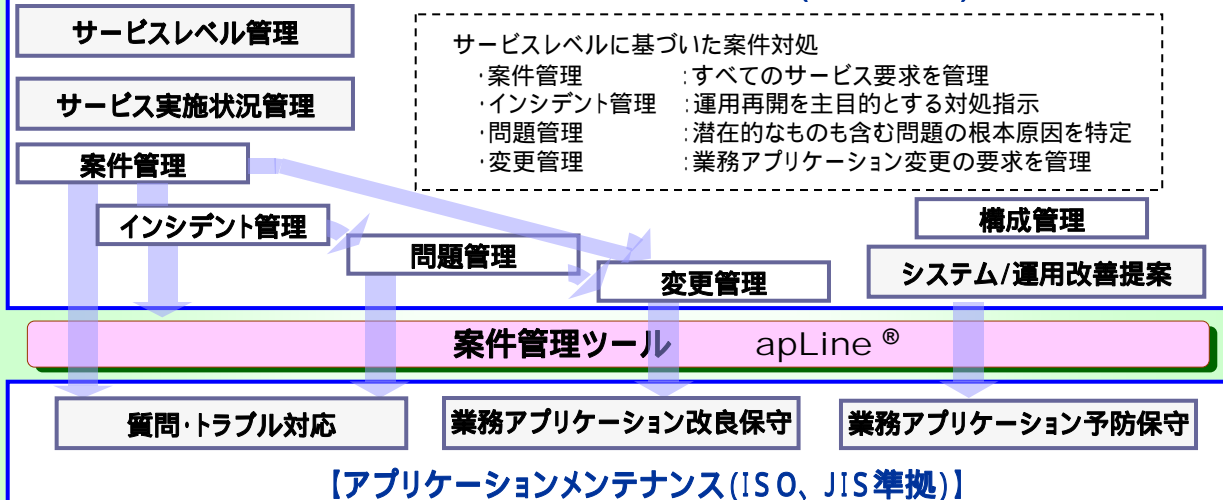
サービスレベル管理

サービス実施状況管理

案件管理

インシデント管理

問題管理

変更管理

サービスレベルに基づいた案件対処
・案件管理　:すべてのサービス要求を管理
・インシデント管理　:運用再開を主目的とする対処指示
・問題管理　:潜在的なものも含む問題の根本原因を特定
・変更管理　:業務アプリケーション変更の要求を管理

構成管理

システム/運用改善提案

案件管理ツール　apLine ®

質問･トラブル対応

業務アプリケーション改良保守

業務アプリケーション予防保守

【アプリケーションメンテナンス(ISO、JIS準拠)】